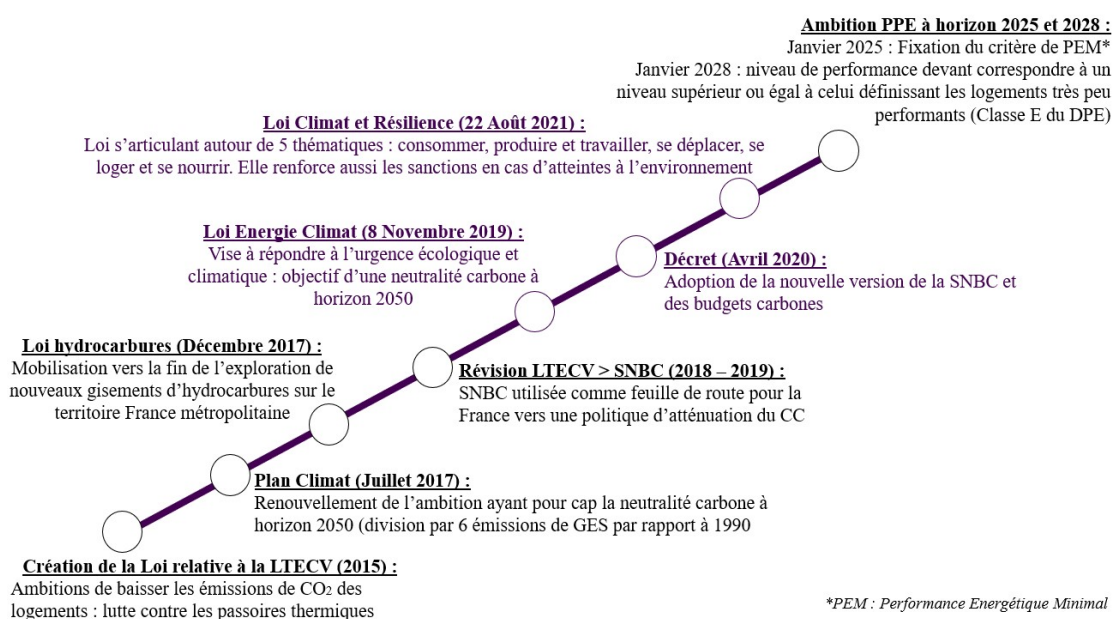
**Ambition PPE à horizon 2025 et 2028 :**
Janvier 2025 : Fixation du critère de PEM*
Janvier 2028 : niveau de performance devant correspondre à un niveau supérieur ou égal à celui définissant les logements très peu performants (Classe E du DPE)

**Loi Climat et Résilience (22 Août 2021) :**
Loi s'articulant autour de 5 thématiques : consommer, produire et travailler, se déplacer, se loger et se nourrir. Elle renforce aussi les sanctions en cas d'atteintes à l'environnement

**Loi Energie Climat (8 Novembre 2019) :**
Vise à répondre à l'urgence écologique et climatique : objectif d'une neutralité carbone à horizon 2050

**Décret (Avril 2020) :**
Adoption de la nouvelle version de la SNBC et des budgets carbones

**Loi hydrocarbures (Décembre 2017) :**
Mobilisation vers la fin de l'exploration de nouveaux gisements d'hydrocarbures sur le territoire France métropolitaine

**Révision LTECV > SNBC (2018 – 2019) :**
SNBC utilisée comme feuille de route pour la France vers une politique d'atténuation du CC

**Plan Climat (Juillet 2017) :**
Renouvellement de l'ambition ayant pour cap la neutralité carbone à horizon 2050 (division par 6 émissions de GES par rapport à 1990

**Création de la Loi relative à la LTECV (2015) :**
Ambitions de baisser les émissions de $CO_2$ des logements : lutte contre les passoires thermiques

*PEM : Performance Energétique Minimal